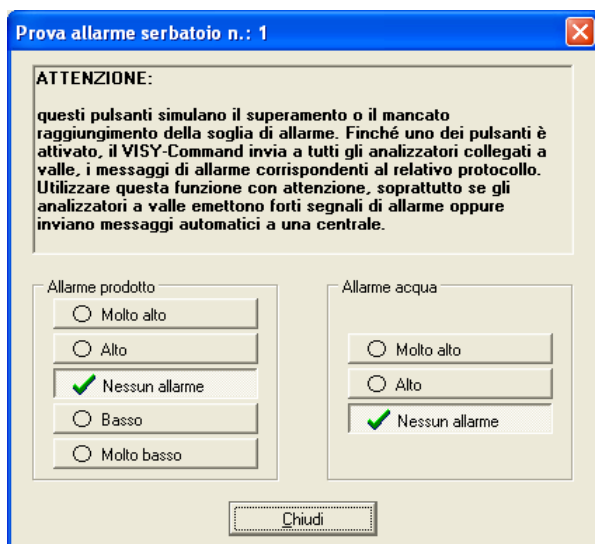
Prova allarme serbatoio n.: 1

ATTENZIONE:

questi pulsanti simulano il superamento o il mancato raggiungimento della soglia di allarme. Finché uno dei pulsanti è attivato, il VISY-Command invia a tutti gli analizzatori collegati a valle, i messaggi di allarme corrispondenti al relativo protocollo. Utilizzare questa funzione con attenzione, soprattutto se gli analizzatori a valle emettono forti segnali di allarme oppure inviano messaggi automatici a una centrale.

Allarme prodotto
Molto alto
Alto
Nessun allarme
Basso
Molto basso

Allarme acqua
Molto alto
Alto
Nessun allarme

Chiudi